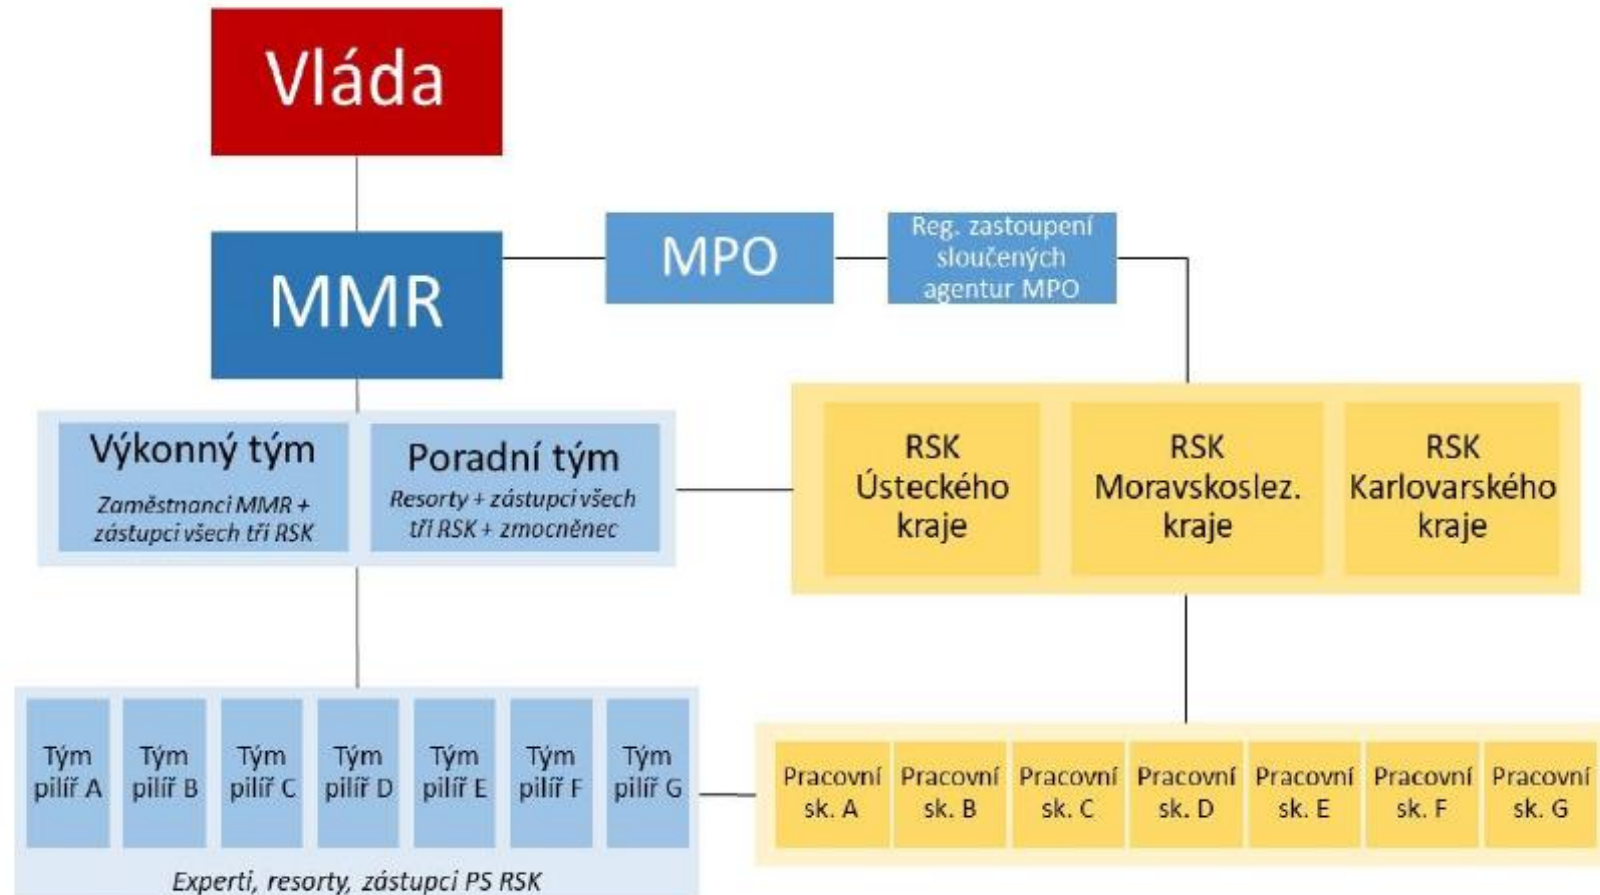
Vláda

MMR

MPO

Reg. zastoupení sloučených agentur MPO

Výkonný tým
Zaměstnanci MMR + zástupci všech tří RSK

Poradní tým
Resorty + zástupci všech tří RSK + zmocněnec

RSK Ústeckého kraje

RSK Moravskoslez. kraje

RSK Karlovarského kraje

Tým pilíř A

Tým pilíř B

Tým pilíř C

Tým pilíř D

Tým pilíř E

Tým pilíř F

Tým pilíř G

Experti, resorty, zástupci PS RSK

Pracovní sk. A

Pracovní sk. B

Pracovní sk. C

Pracovní sk. D

Pracovní sk. E

Pracovní sk. F

Pracovní sk. G